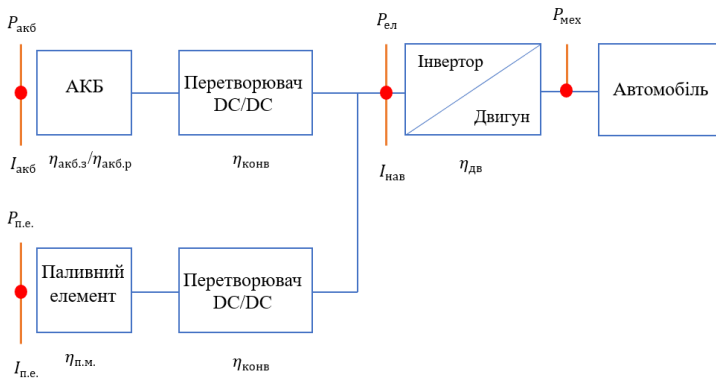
$P_{\text{акб}}$

АКБ

Перетворювач DC/DC

$P_{\text{ел}}$

Інвертор

Двигун

$P_{\text{мех}}$

Автомобіль

$I_{\text{акб}}$

$\eta_{\text{акб.з}}/\eta_{\text{акб.р}}$

$\eta_{\text{конв}}$

$I_{\text{нав}}$

$\eta_{\text{дв}}$

$P_{\text{п.е.}}$

Паливний елемент

Перетворювач DC/DC

$I_{\text{п.е.}}$

$\eta_{\text{п.м.}}$

$\eta_{\text{конв}}$